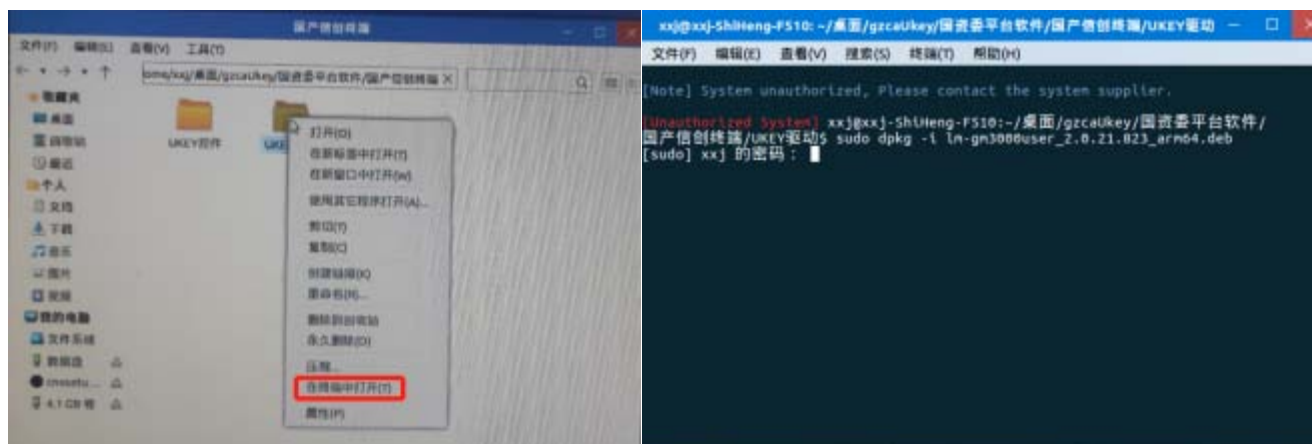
国产信创终端

文件(F) 编辑(E) 查看(V) 工具(T)

ome/xxj/桌面/gzcaUkey/国资委平台软件/国产信创终端 ×

收藏夹
桌面
回收站
最近
个人
文档
下载
音乐
图片
视频
我的电脑
文件系统
数据盘
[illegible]
4.1 GB 卷

UKEY控件
UKE

打开(O)
在新标签中打开(T)
在新窗口中打开(W)
使用其它程序打开(A)...
剪切(T)
复制(C)
创建链接(K)
重命名(R)...
删除到回收站
永久删除(D)
压缩...
在终端中打开(T)
属性(P)

xxj@xxj-ShiHeng-F510: ~/桌面/gzcaUkey/国资委平台软件/国产信创终端/UKEY驱动

文件(F) 编辑(E) 查看(V) 搜索(S) 终端(T) 帮助(H)

[Note] System unauthorized, Please contact the system supplier.

[Unauthorized System] xxj@xxj-ShiHeng-F510:~/桌面/gzcaUkey/国资委平台软件/国产信创终端/UKEY驱动$ sudo dpkg -i lm-gm3000user_2.0.21.823_arm64.deb
[sudo] xxj 的密码：